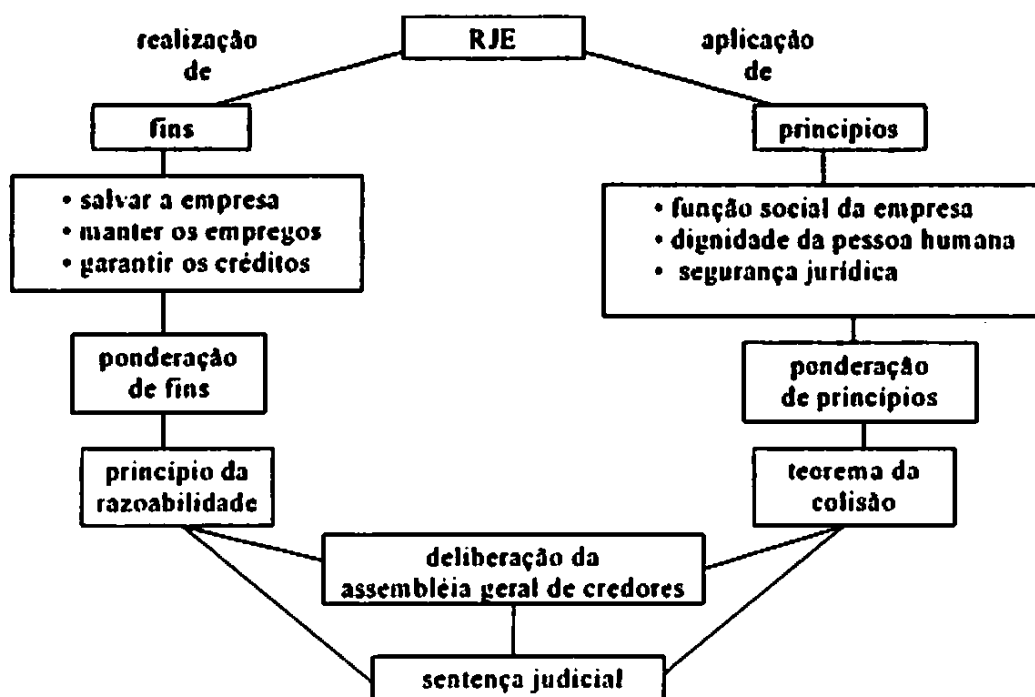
RJE

realização de

aplicação de

fins

princípios

• salvar a empresa
• manter os empregos
• garantir os créditos

• função social da empresa
• dignidade da pessoa humana
• segurança jurídica

ponderação de fins

ponderação de princípios

princípio da razoabilidade

teorema da colisão

deliberação da assembléia geral de credores

sentença judicial